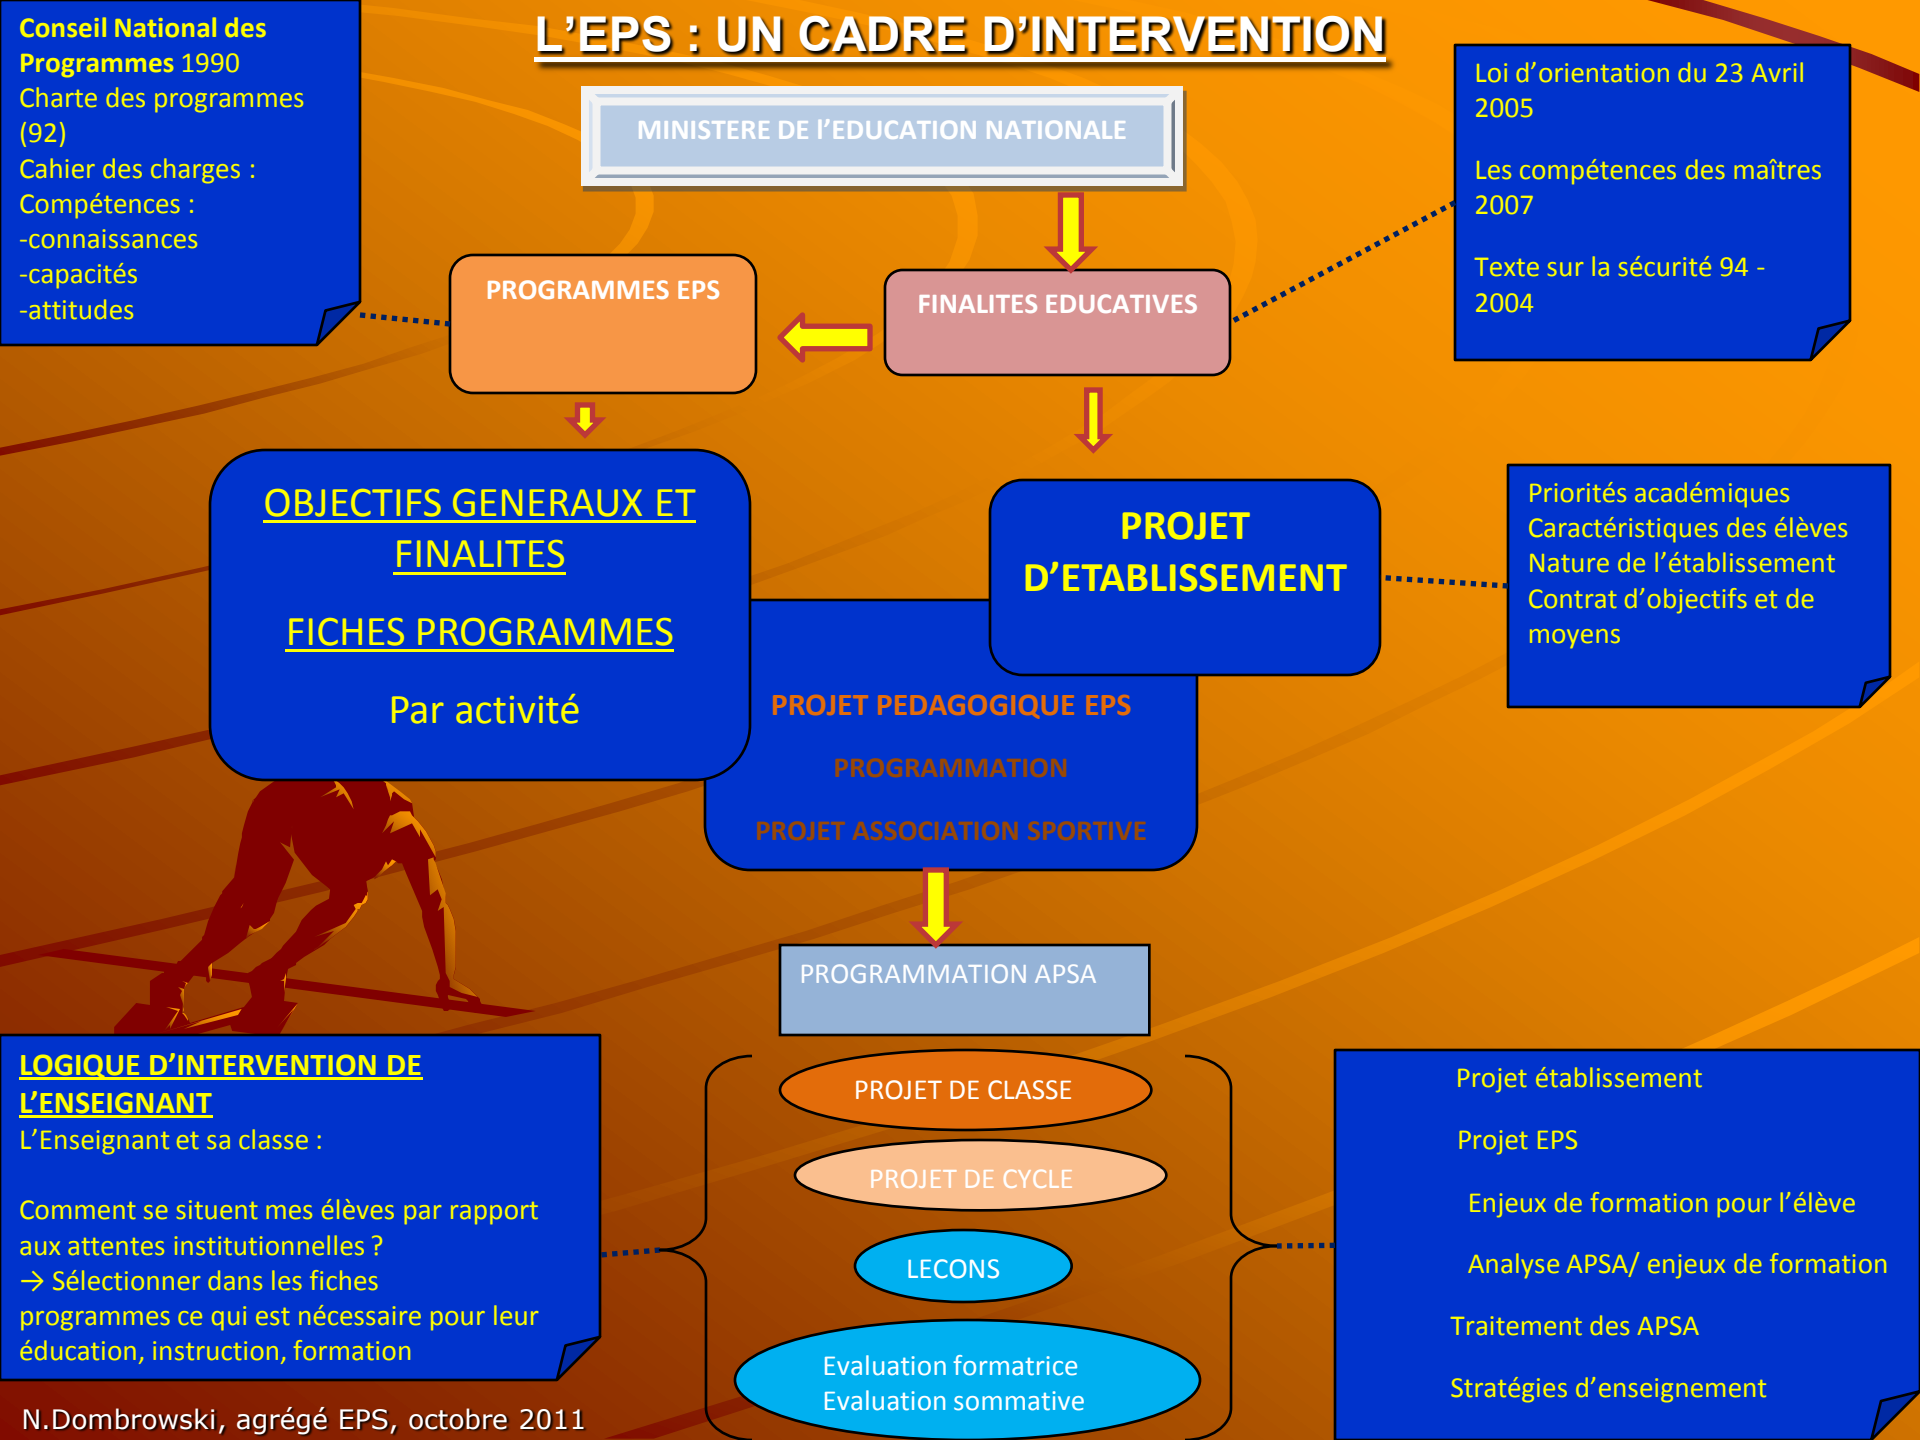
L'EPS : UN CADRE D'INTERVENTION

Conseil National des Programmes 1990
Charte des programmes (92)
Cahier des charges :
Compétences :
-connaissances
-capacités
-attitudes

MINISTERE DE l'EDUCATION NATIONALE

Loi d'orientation du 23 Avril 2005

Les compétences des maîtres 2007

Texte sur la sécurité 94 - 2004

PROGRAMMES EPS

FINALITES EDUCATIVES

OBJECTIFS GENERAUX ET FINALITES

FICHES PROGRAMMES

Par activité

PROJET D'ETABLISSEMENT

Priorités académiques
Caractéristiques des élèves
Nature de l'établissement
Contrat d'objectifs et de moyens

PROJET PEDAGOGIQUE EPS

PROGRAMMATION

PROJET ASSOCIATION SPORTIVE

PROGRAMMATION APSA

LOGIQUE D'INTERVENTION DE L'ENSEIGNANT
L'Enseignant et sa classe :

Comment se situent mes élèves par rapport aux attentes institutionnelles ?
→ Sélectionner dans les fiches programmes ce qui est nécessaire pour leur éducation, instruction, formation

PROJET DE CLASSE

PROJET DE CYCLE

LECONS

Evaluation formatrice
Evaluation sommative

Projet établissement

Projet EPS

Enjeux de formation pour l'élève

Analyse APSA/ enjeux de formation

Traitement des APSA

Stratégies d'enseignement

N.Dombrowski, agrégé EPS, octobre 2011